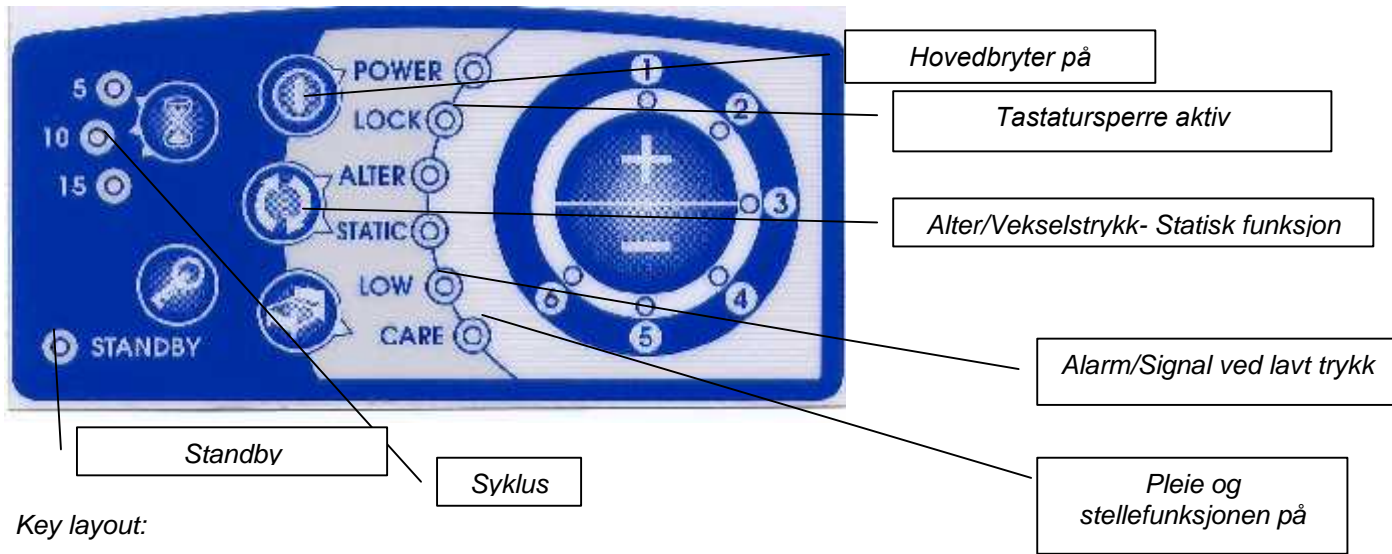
5
10
15
STANDBY
POWER
LOCK
ALTER
STATIC
LOW
CARE
1
2
3
4
5
6
+
−

Hovedbryter på

Tastatursperre aktiv

Alter/Vekselstrykk- Statisk funksjon

Alarm/Signal ved lavt trykk

Standby

Syklus

Pleie og stellefunksjonen på

Key layout: